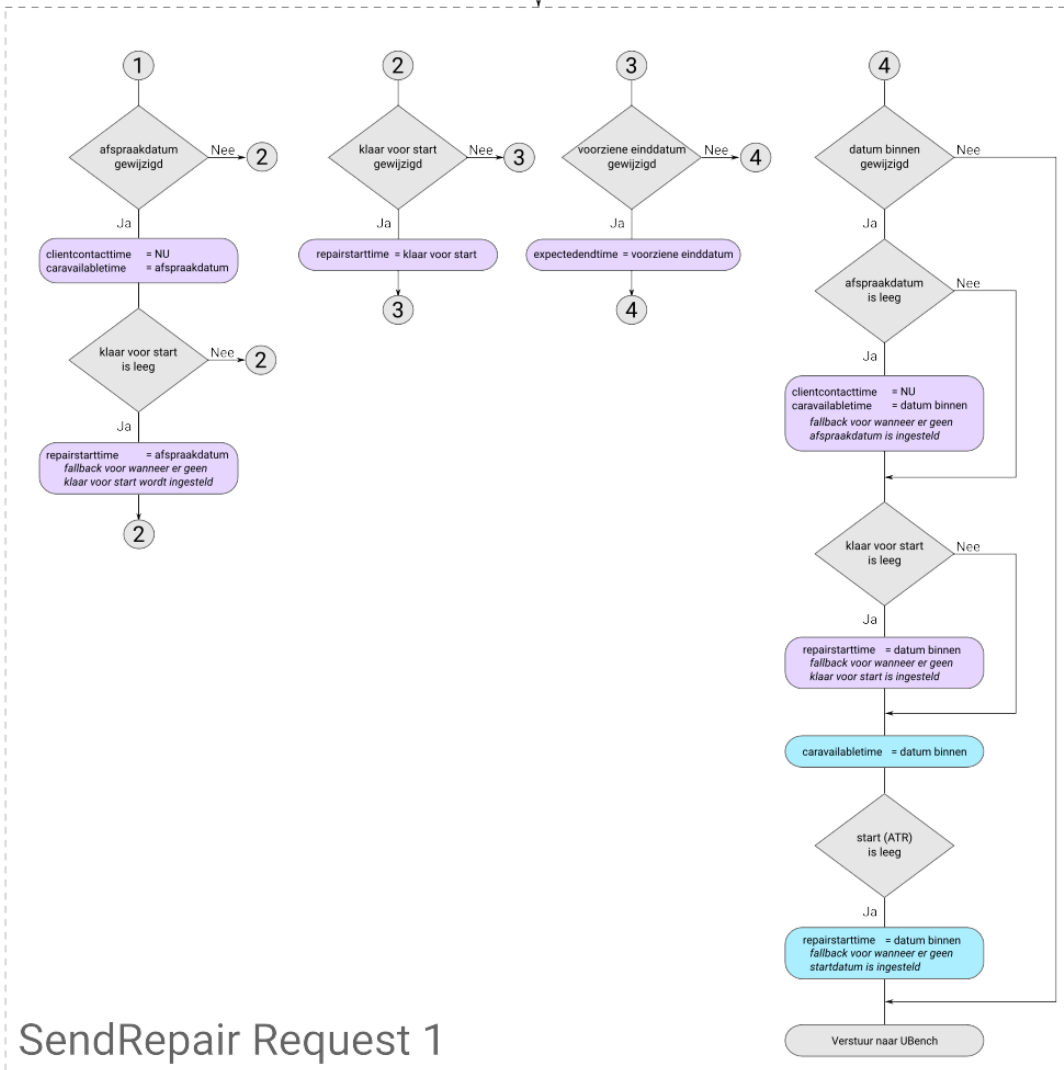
1

afspraakdatum gewijzigd

Nee

2

Ja

clientcontacttime = NU
caravailabletime = afspraakdatum

klaar voor start is leeg

Nee

2

Ja

repairstarttime = afspraakdatum
fallback voor wanneer er geen klaar voor start wordt ingesteld

2

2

klaar voor start gewijzigd

Nee

3

Ja

repairstarttime = klaar voor start

3

3

voorziene einddatum gewijzigd

Nee

4

Ja

expectedendtime = voorziene einddatum

4

4

datum binnen gewijzigd

Nee

Ja

afspraakdatum is leeg

Nee

Ja

clientcontacttime = NU
caravailabletime = datum binnen
fallback voor wanneer er geen afspraakdatum is ingesteld

klaar voor start is leeg

Nee

Ja

repairstarttime = datum binnen
fallback voor wanneer er geen klaar voor start is ingesteld

caravailabletime = datum binnen

start (ATR) is leeg

Ja

repairstarttime = datum binnen
fallback voor wanneer er geen startdatum is ingesteld

Verstuur naar UBench

SendRepair Request 1